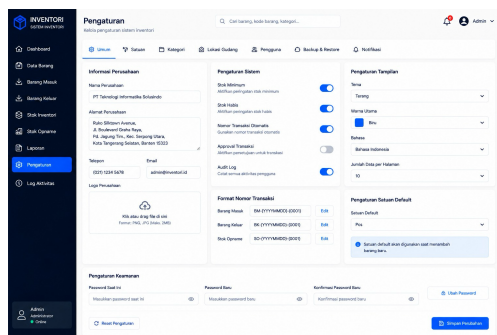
INVENTORI
SISTEM INVENTORI

Dashboard
Data Barang
Barang Masuk
Barang Keluar
Stok Inventori
Stok Opname
Laporan
Pengaturan
Log Aktivitas

Admin
Administrator
● Online

Pengaturan
Kelola pengaturan sistem inventori

Cari barang, kode barang, kategori...

Admin

Umum | Satuan | Kategori | Lokasi Gudang | Pengguna | Backup & Restore | Notifikasi

Informasi Perusahaan

Nama Perusahaan
PT Teknologi Informatika Sokalindo

Alamat Perusahaan
Ruko Siltdown Avenue, Jl. Boulevard Graha Raya, Kel. Jagung Tim., Kec. Serpong Utara, Kota Tangerang Selatan, Banten 15323

Telepon
(021) 1234 5678

Email
admin@inventori.id

Logo Perusahaan
Klik atau drag file di sini
Format: PNG, JPG (Maks. 2MB)

Pengaturan Sistem

Stok Minimum
Aktifkan peringatan stok minimum

Stok Habis
Aktifkan peringatan stok habis

Nomor Transaksi Otomatis
Gunakan nomor transaksi otomatis

Approval Transaksi
Aktifkan persetujuan untuk transaksi

Audit Log
Catat semua aktivitas pengguna

Format Nomor Transaksi

| Barang Masuk | BM-{YYYYMMDD}-{0001} | Edit |
|---|---|---|
| Barang Keluar | BK-{YYYYMMDD}-{0001} | Edit |
| Stok Opname | SO-{YYYYMMDD}-{0001} | Edit |

Pengaturan Tampilan

Tema
Terang

Warna Utama
Biru

Bahasa
Bahasa Indonesia

Jumlah Data per Halaman
10

Pengaturan Satuan Default

Satuan Default
Pcs

Satuan default akan digunakan saat menambah barang baru.

Pengaturan Keamanan

Password Saat Ini
Masukkan password saat ini

Password Baru
Masukkan password baru

Konfirmasi Password Baru
Konfirmasi password baru

Ubah Password

Reset Pengaturan

Simpan Perubahan